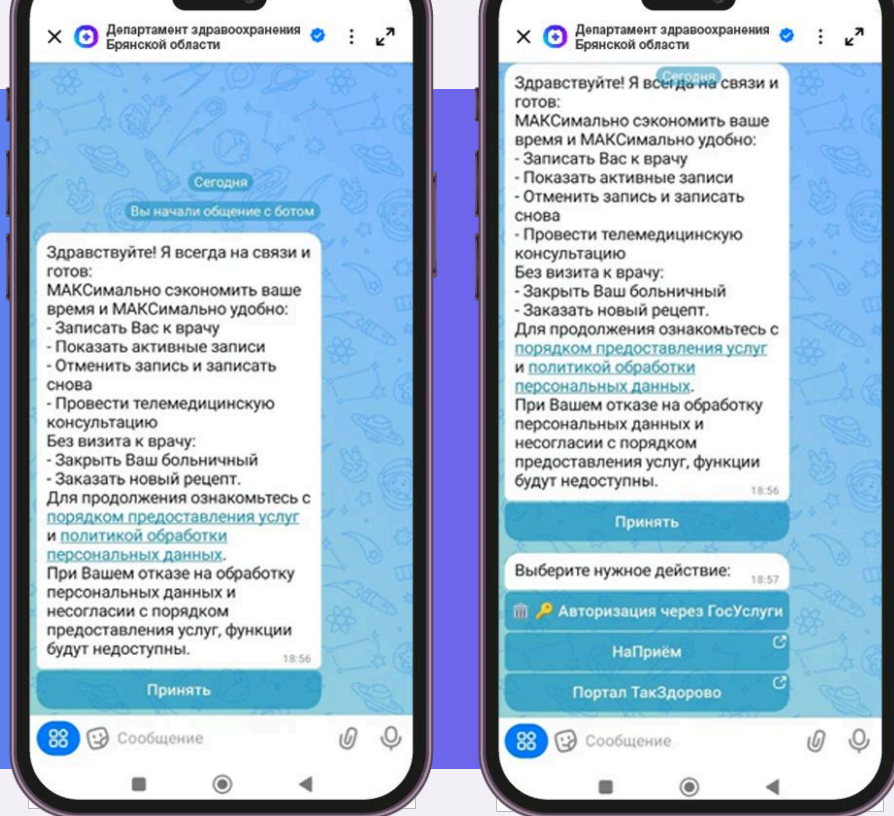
Департамент здравоохранения Брянской области

Сегодня

Вы начали общение с ботом

Здравствуйте! Я всегда на связи и готов:
МАКСимально сэкономить ваше время и МАКСимально удобно:
- Записать Вас к врачу
- Показать активные записи
- Отменить запись и записать снова
- Провести телемедицинскую консультацию
Без визита к врачу:
- Закрыть Ваш больничный
- Заказать новый рецепт.
Для продолжения ознакомьтесь с порядком предоставления услуг и политикой обработки персональных данных.
При Вашем отказе на обработку персональных данных и несогласии с порядком предоставления услуг, функции будут недоступны.
18:56

Принять

Сообщение

Департамент здравоохранения Брянской области

Сегодня

Здравствуйте! Я всегда на связи и готов:
МАКСимально сэкономить ваше время и МАКСимально удобно:
- Записать Вас к врачу
- Показать активные записи
- Отменить запись и записать снова
- Провести телемедицинскую консультацию
Без визита к врачу:
- Закрыть Ваш больничный
- Заказать новый рецепт.
Для продолжения ознакомьтесь с порядком предоставления услуг и политикой обработки персональных данных.
При Вашем отказе на обработку персональных данных и несогласии с порядком предоставления услуг, функции будут недоступны.
18:56

Принять

Выберите нужное действие:
18:57

Авторизация через ГосУслуги

НаПриём

Портал ТакЗдорово

Сообщение